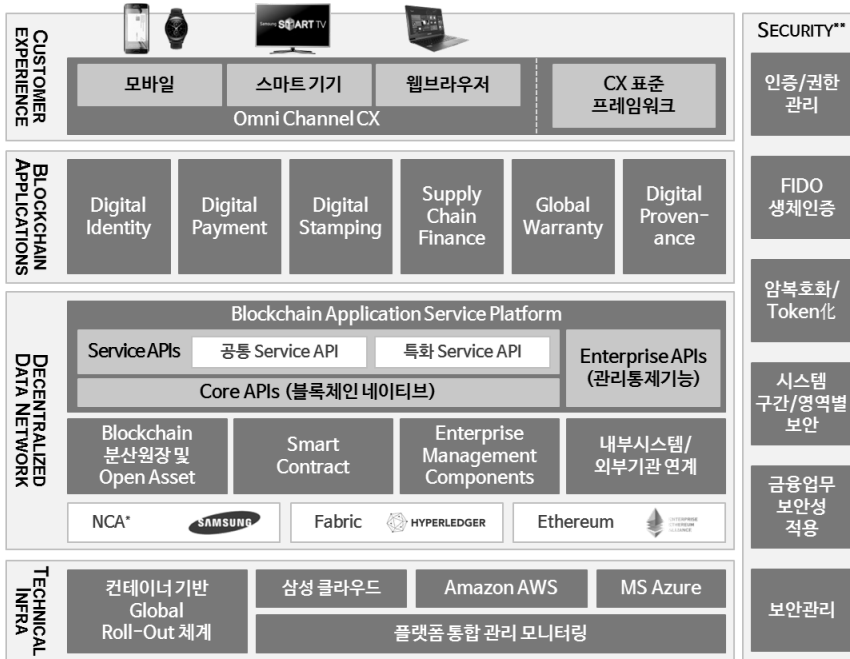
CUSTOMER EXPERIENCE

SAMSUNG SMART TV

모바일

스마트 기기

웹브라우저

CX 표준 프레임워크

Omni Channel CX

BLOCKCHAIN APPLICATIONS

Digital Identity

Digital Payment

Digital Stamping

Supply Chain Finance

Global Warranty

Digital Provenance

DECENTRALIZED DATA NETWORK

Blockchain Application Service Platform

Service APIs

공통 Service API

특화 Service API

Enterprise APIs (관리통제기능)

Core APIs (블록체인 네이티브)

Blockchain 분산원장 및 Open Asset

Smart Contract

Enterprise Management Components

내부시스템/ 외부기관 연계

NCA*

SAMSUNG

Fabric

HYPERLEDGER

Ethereum

ENTERPRISE ETHEREUM ALLIANCE

TECHNICAL INFRA

컨테이너 기반 Global Roll-Out 체계

삼성 클라우드

Amazon AWS

MS Azure

플랫폼 통합 관리 모니터링

SECURITY**

인증/권한 관리

FIDO 생체인증

암복호화/ Token化

시스템 구간/영역별 보안

금융업무 보안성 적용

보안관리